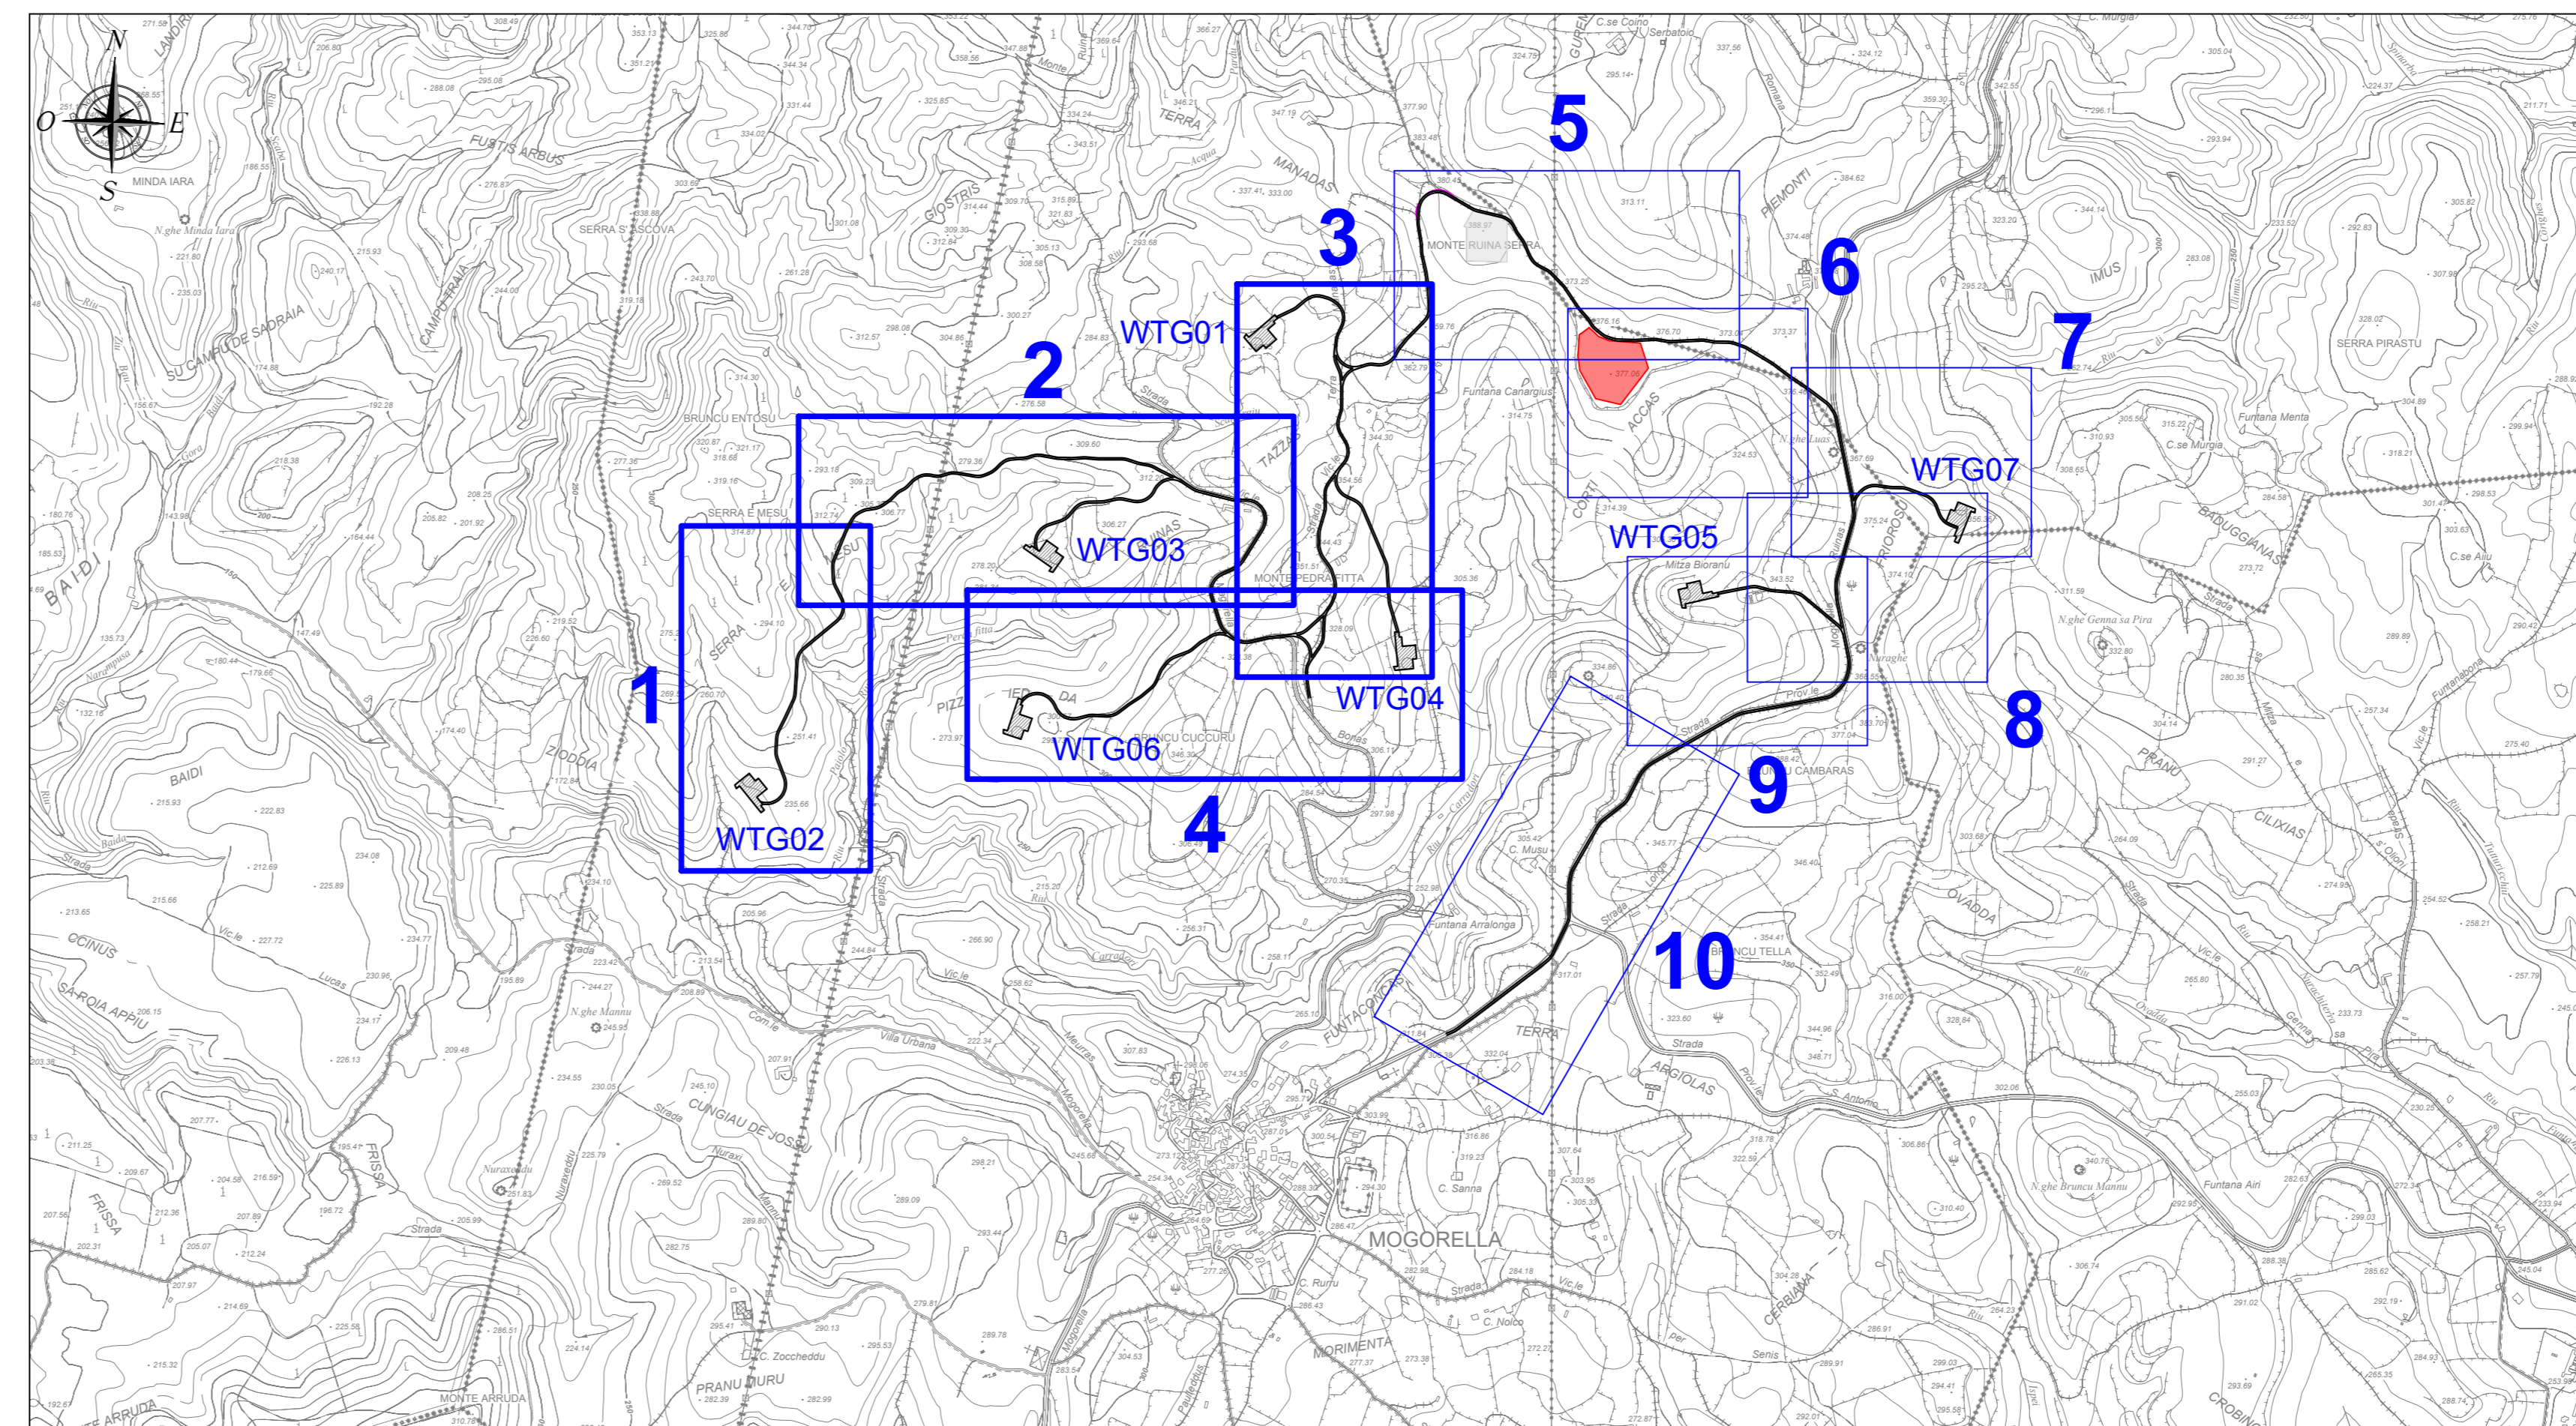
N
O
E
S

5
3
6
7
2
WTG01
WTG07
WTG05
WTG03
1
WTG04
WTG06
8
9
4
WTG02
10

MINDA IARA
N.ghe Minda Iara
FUSTIS ARBUS
SERRA S'ASCOVA
GIOSTRIS
TERRA
MANADAS
MONTE RUINA SERRA
PIEMONTI
IMUS
SERRA PIRASTU
SU CAMPU DE SADRAIA
CAMPU TRAIA
BRUNCU ENTOSU
SERRA E MESU
TAZZA
Funtana Canargius
ACCAS
N.ghe Luas
Funtana Menta
C.se Murgia
MONTE PEDRA FITTA
Mitza Bioranu
BADUGGIANAS
N.ghe Genna sa Pira
BAIDI
SERRA
BRUNCU CUCCURU
ZIODDIA
PRANU
CILIXIAS
BRUNCU CAMBARAS
OVADDA
Funtana Arralonga
BRUNCU TELLA
OCINUS
SA ROIA APPIU
N.ghe Mannu
Villa Urbana
CUNGIAU DE JOSSU
ARGIOLAS
N.ghe Bruncu Mannu
Funtana Airi
MOGORELLA
C. Sanna
C. Rurru
C. Nolco
MORIMENTA
CERBIANA
C. Zoccheddu
PRANU MURU
MONTE ARRUDA
FRISSA
Nuraxeddu
C.se Coino
Serbatoio
C. Murgia
C.se Aiiu
C. Musu
TERRA
Strada
Riu